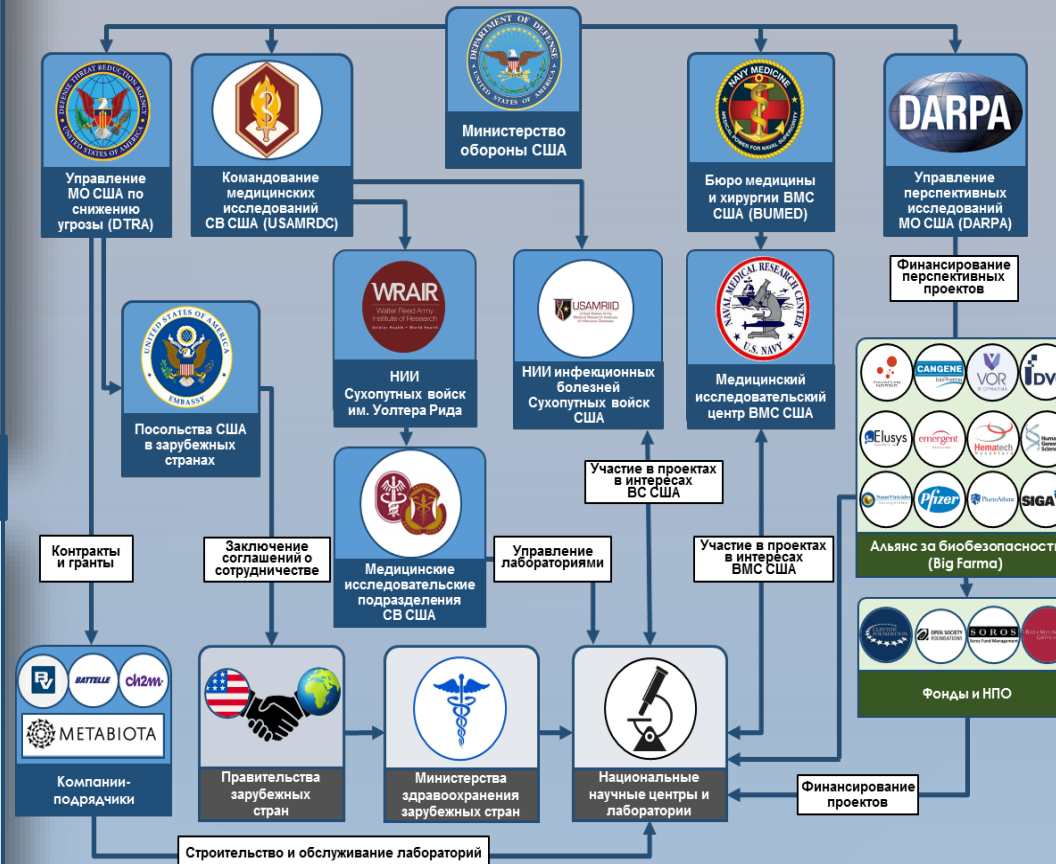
DEPARTMENT OF DEFENSE UNITED STATES OF AMERICA

Министерство обороны США

DEFENSE THREAT REDUCTION AGENCY UNITED STATES OF AMERICA

Управление МО США по снижению угрозы (DTRA)

Командование медицинских исследований СВ США (USAMRDC)

NAVY MEDICINE

Бюро медицины и хирургии ВМС США (BUMED)

DARPA

Управление перспективных исследований МО США (DARPA)

Финансирование перспективных проектов

UNITED STATES OF AMERICA EMBASSY

Посольства США в зарубежных странах

WRAIR Walter Reed Army Institute of Research

НИИ Сухопутных войск им. Уолтера Рида

USAMRIID

НИИ инфекционных болезней Сухопутных войск США

NAVAL MEDICAL RESEARCH CENTER U.S. NAVY

Медицинский исследовательский центр ВМС США

CANGENE

VOR

DV

Elusys

emergent

Hematech

Human Genome Sciences

Pfizer

PharmAthene

SIGA

Альянс за биобезопасность (Big Farma)

OPEN SOCIETY FOUNDATIONS

SOROS

Фонды и НПО

Участие в проектах в интересах ВС США

Медицинские исследовательские подразделения СВ США

Управление лабораториями

Участие в проектах в интересах ВМС США

Контракты и гранты

Заключение соглашений о сотрудничестве

BATTELLE

ch2m

METABIOTA

Компании-подрядчики

Правительства зарубежных стран

Министерства здравоохранения зарубежных стран

Национальные научные центры и лаборатории

Финансирование проектов

Строительство и обслуживание лабораторий